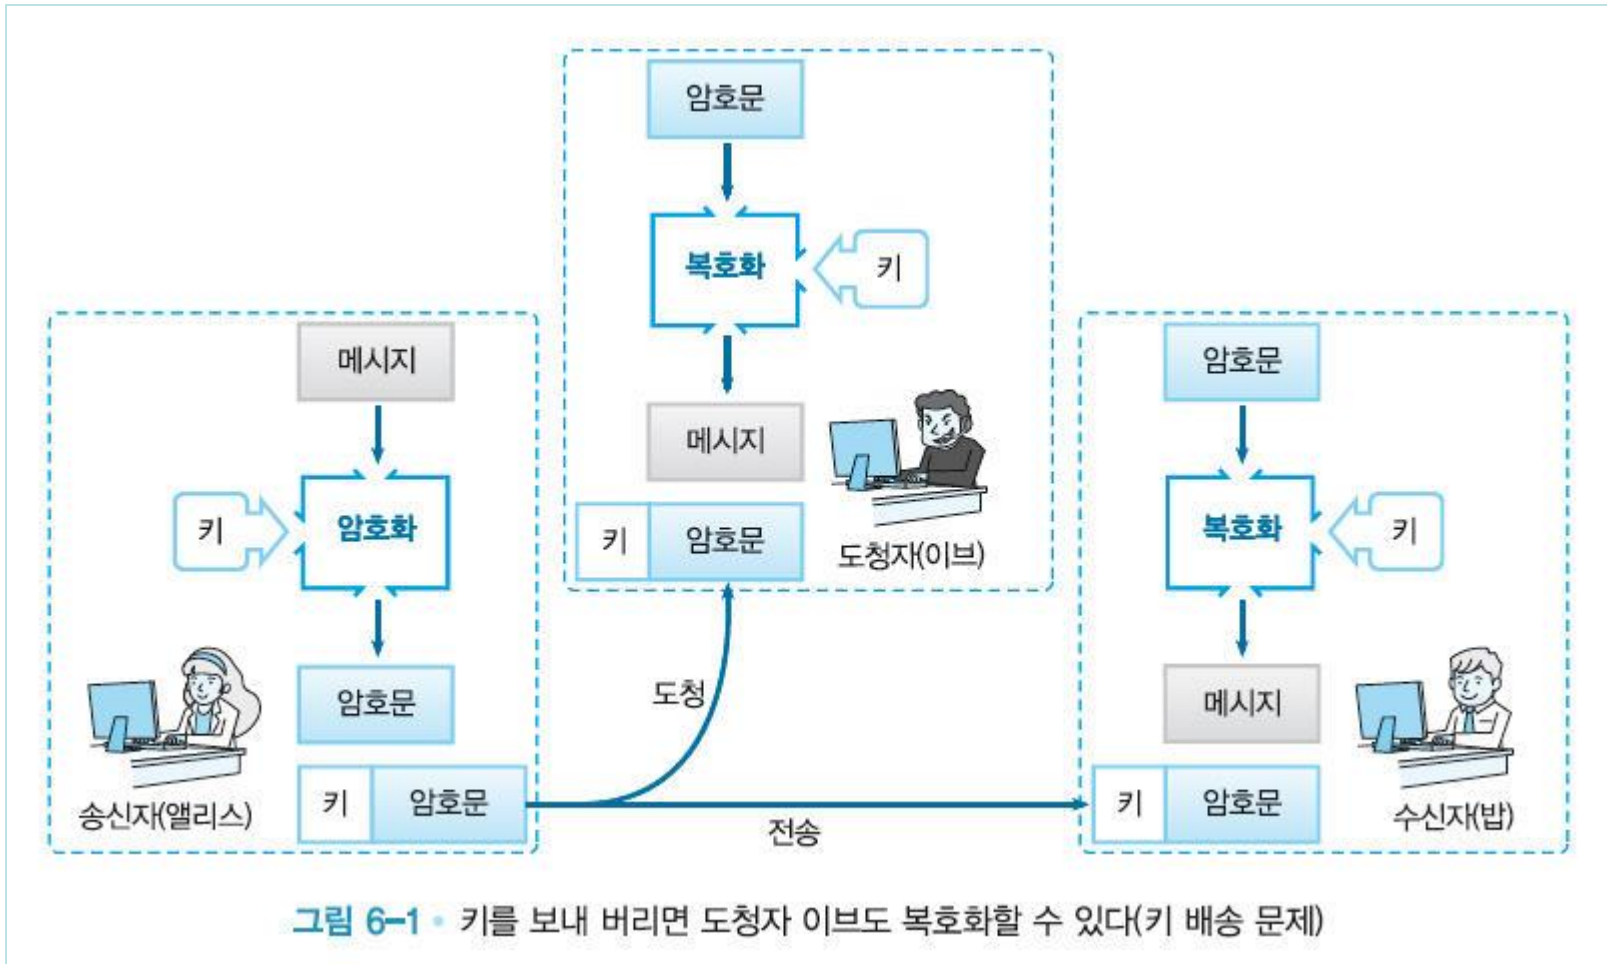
암호문

복호화

키

메시지

키 | 암호문

도청자(이브)

메시지

키

암호화

암호문

송신자(앨리스)

키 | 암호문

도청

전송

암호문

복호화

키

메시지

키 | 암호문

수신자(밥)

그림 6-1 • 키를 보내 버리면 도청자 이브도 복호화할 수 있다(키 배송 문제)